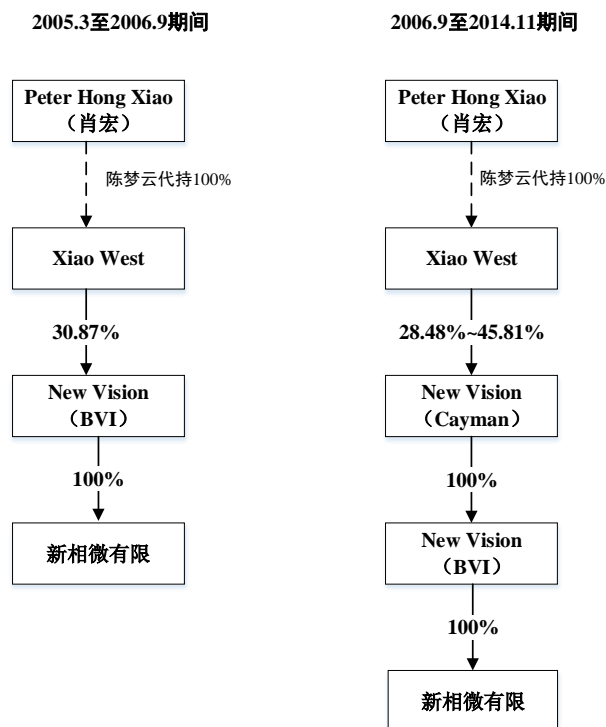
2005.3至2006.9期间

Peter Hong Xiao
（肖宏）

陈梦云代持100%

Xiao West

30.87%

New Vision
（BVI）

100%

新相微有限

2006.9至2014.11期间

Peter Hong Xiao
（肖宏）

陈梦云代持100%

Xiao West

28.48%~45.81%

New Vision
（Cayman）

100%

New Vision
（BVI）

100%

新相微有限